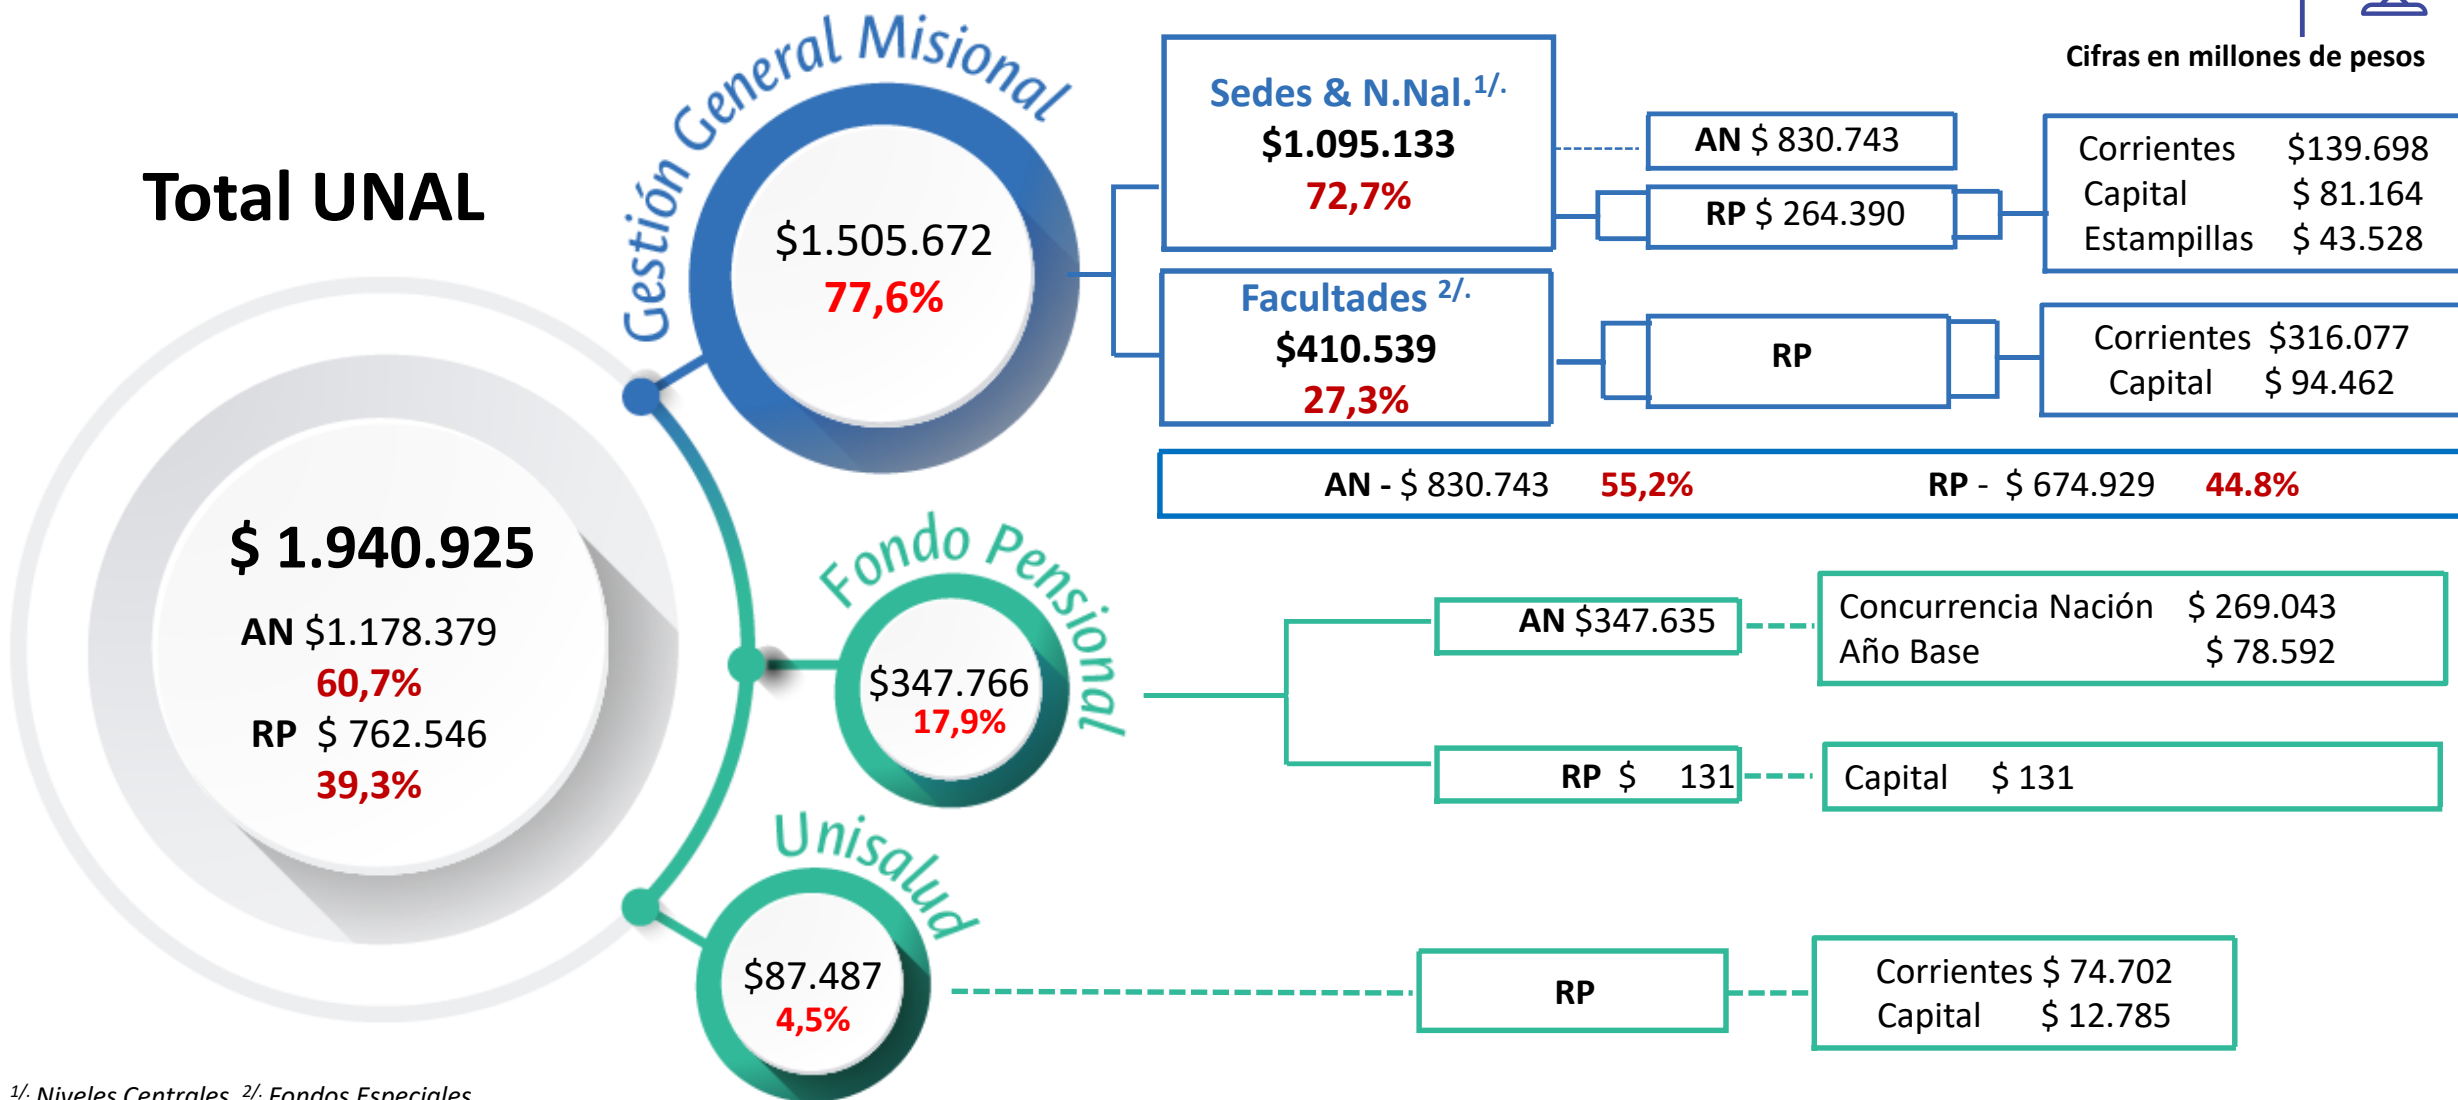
Cifras en millones de pesos

Total UNAL

$ 1.940.925
AN $1.178.379
60,7%
RP $ 762.546
39,3%

Gestión General Misional
$1.505.672
77,6%

Sedes & N.Nal.$^{1/.}$
$1.095.133
72,7%

AN $ 830.743
RP $ 264.390

| Corrientes | $139.698 |
|---|---|
| Capital | $ 81.164 |
| Estampillas | $ 43.528 |

Facultades $^{2/.}$
$410.539
27,3%

RP

| Corrientes | $316.077 |
|---|---|
| Capital | $ 94.462 |

AN - $ 830.743 55,2% RP - $ 674.929 44.8%

Fondo Pensional
$347.766
17,9%

AN $347.635

| Concurrencia Nación | $ 269.043 |
|---|---|
| Año Base | $ 78.592 |

RP $ 131

Capital $ 131

Unisalud
$87.487
4,5%

RP

| Corrientes | $ 74.702 |
|---|---|
| Capital | $ 12.785 |

$^{1/.}$ Niveles Centrales $^{2/.}$ Fondos Especiales